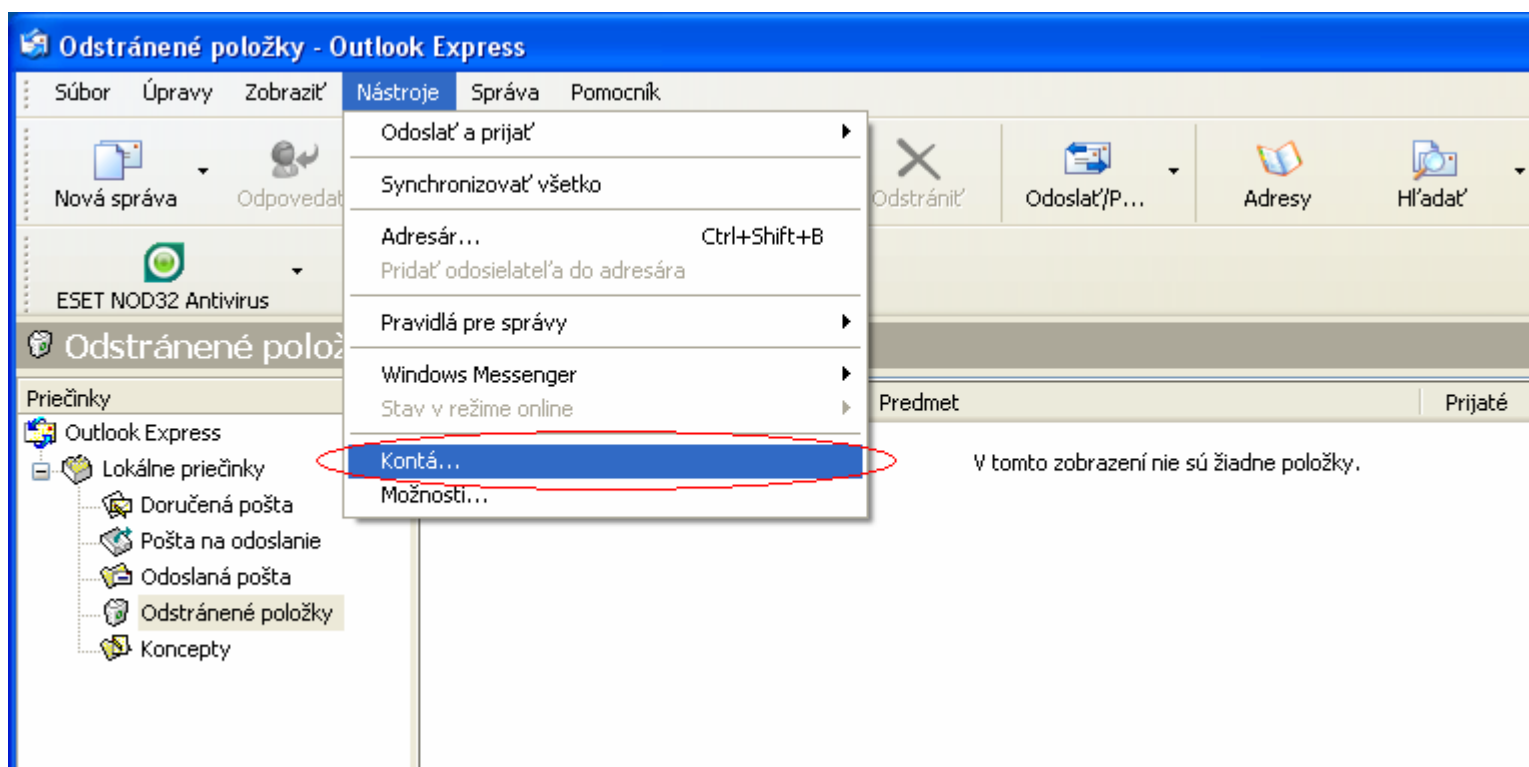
Odstránené položky - Outlook Express

Súbor Úpravy Zobraziť Nástroje Správa Pomocník

Nová správa Odpovedat

Odstrániť Odoslať/P... Adresy Hľadať

ESET NOD32 Antivirus

Odoslať a prijať
Synchronizovať všetko
Adresár... Ctrl+Shift+B
Pridať odosielateľa do adresára
Pravidlá pre správy
Windows Messenger
Stav v režime online
Kontá...
Možnosti...

Odstránené polož

Priečinky
Outlook Express
Lokálne priečinky
Doručená pošta
Pošta na odoslanie
Odoslaná pošta
Odstránené položky
Koncepty

Predmet
Prijaté

V tomto zobrazení nie sú žiadne položky.